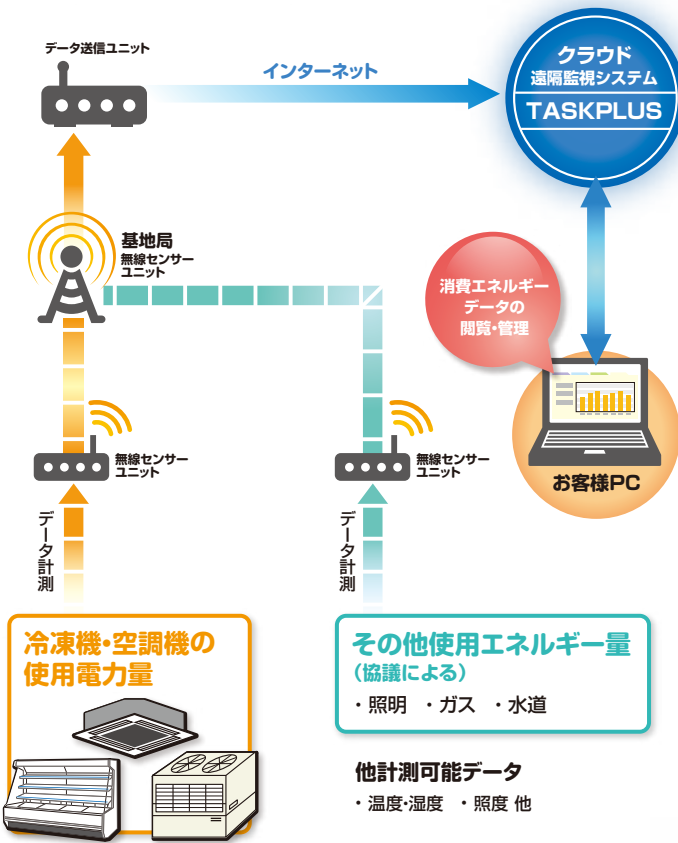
データ送信ユニット

インターネット

クラウド
遠隔監視システム
TASKPLUS

基地局
無線センサーユニット

消費エネルギーデータの閲覧・管理

無線センサーユニット

無線センサーユニット

お客様PC

データ計測

データ計測

冷凍機・空調機の使用電力量

その他使用エネルギー量
（協議による）
・照明　・ガス　・水道

他計測可能データ
・温度・湿度　・照度 他